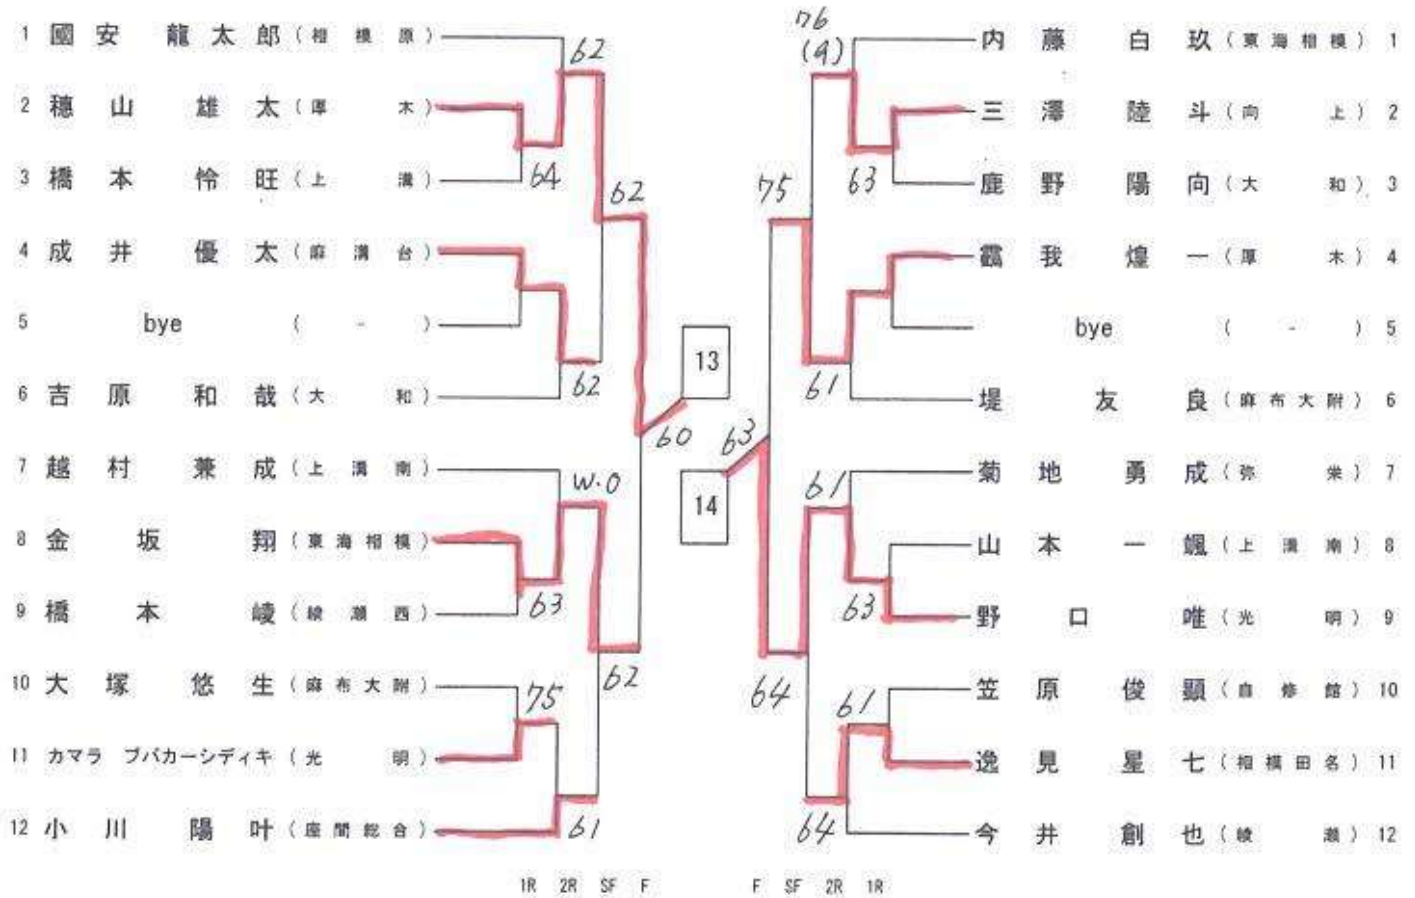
1 國安 龍太郎（相模原）
2 穂山 雄太（厚木）
3 橋本 怜旺（上溝）
4 成井 優太（麻溝台）
5 bye（-）
6 吉原 和哉（大和）
7 越村 兼成（上溝南）
8 金坂 翔（東海相模）
9 橋本 崚（綾瀬西）
10 大塚 悠生（麻布大附）
11 カマラ ブバカーシディキ（光明）
12 小川 陽叶（座間総合）

62
64
62
62
62
w.0
63
75
62
61
60

13
14

76 (4)
75
63
61
63
61
63
64
61
64

内藤 白玖（東海相模） 1
三澤 陸斗（向上） 2
鹿野 陽向（大和） 3
靍我 煌一（厚木） 4
bye（-） 5
堤 友良（麻布大附） 6
菊地 勇成（弥栄） 7
山本 一颯（上溝南） 8
野口 唯（光明） 9
笠原 俊顗（自修館） 10
逸見 星七（相模田名） 11
今井 創也（綾瀬） 12

1R 2R SF F F SF 2R 1R